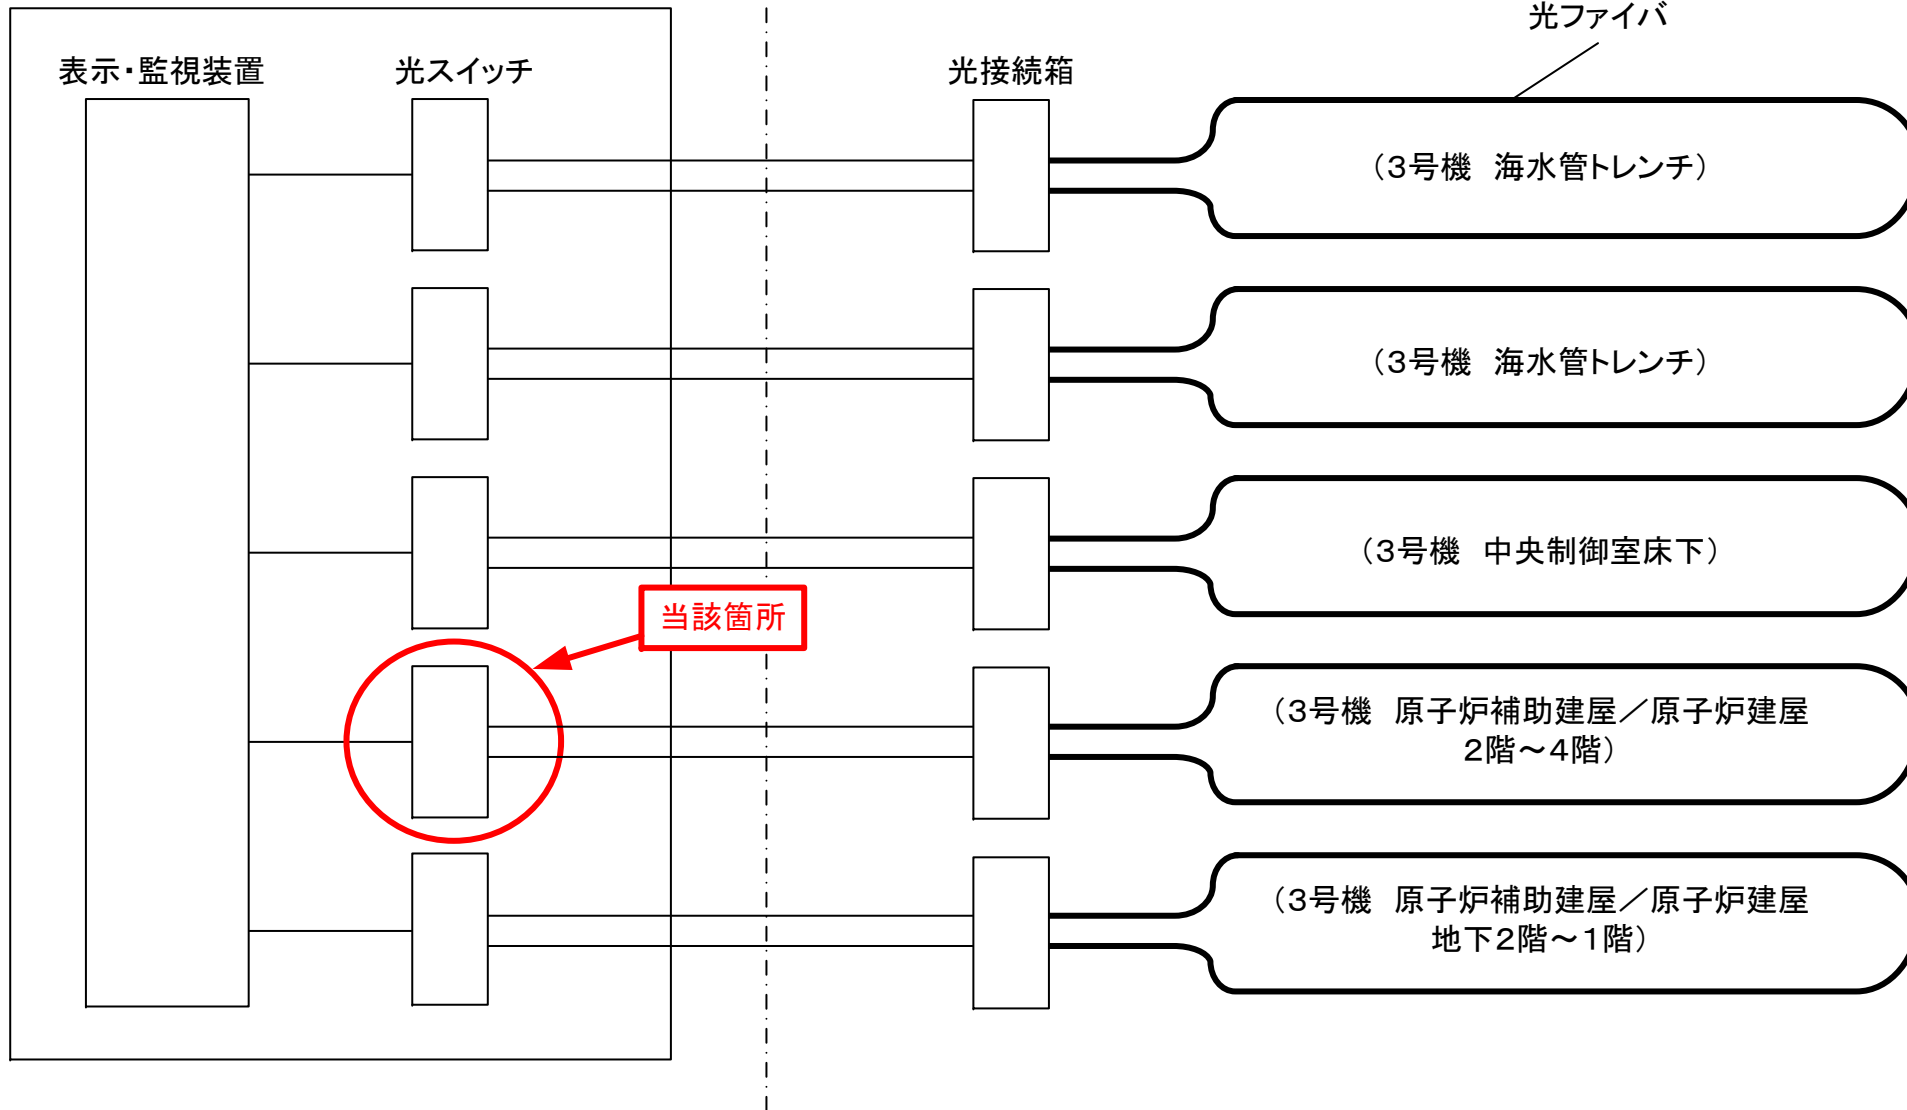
光ファイバ

表示・監視装置

光スイッチ

光接続箱

（3号機　海水管トレンチ）

（3号機　海水管トレンチ）

（3号機　中央制御室床下）

当該箇所

（3号機　原子炉補助建屋／原子炉建屋 2階～4階）

（3号機　原子炉補助建屋／原子炉建屋 地下2階～1階）